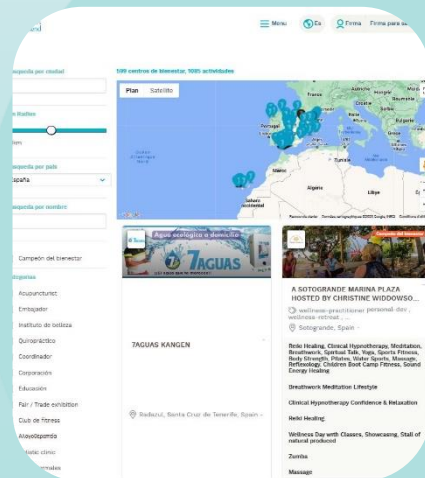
Menu Es Firma Firma para

squeda por ciudad

n Radius

squeda por país

spaña

squeda por nombre

Campeón del bienestar

tegorías

Acupunturist

Embajador

Instituto de belleza

Quiropráctico

Coordinador

Corporación

Educación

Fair / Trade exhibition

Club de fitness

Alojamiento

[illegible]

599 centros de bienestar, 1085 actividades

Plan Satellite

Algérie Libye

Agua ecológica a domicilio

7AGUAS

7AGUAS KANGEN

Radazul, Santa Cruz de Tenerife, Spain

Campeón del bienestar

A SOTOGRANDE MARINA PLAZA HOSTED BY CHRISTINE WIDDOWSO...

wellness-practitioner personal-dev wellness-retreat

Sotogrande, Spain

Reiki Healing, Clinical Hypnotherapy, Meditation, Breathwork, Spiritual Talk, Yoga, Sports Fitness, Body Strength, Pilates, Water Sports, Massage, Reflexology, Children Boot Camp Fitness, Sound Energy Healing

Breathwork Meditation Lifestyle

Clinical Hypnotherapy Confidence & Relaxation

Reiki Healing

Wellness Day with Classes, Showcasing, Stall of natural produced

Zumba

Massage